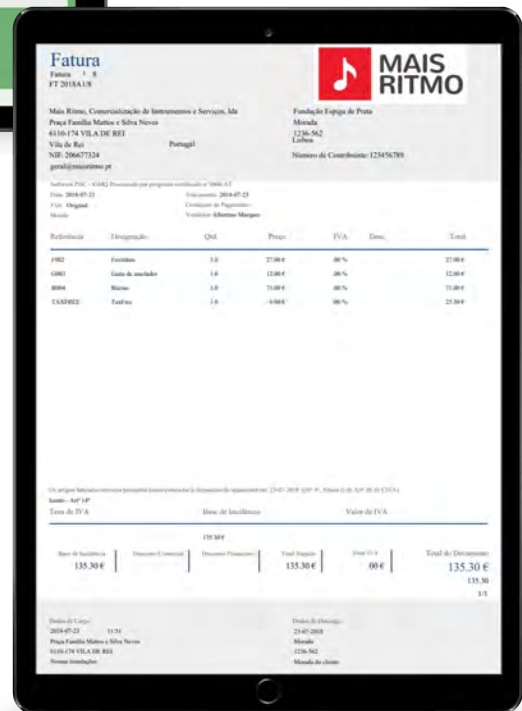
Fatura
Fatura 1 8
FT 2018A1/8

MAIS RITMO

Mais Ritmo, Comercialização de Instrumentos e Serviços, lda
Praça Família Mattos e Silva Neves
6110-174 VILA DE REI
Vila de Rei Portugal
NIF: 206677324
geral@maisritmo.pt

Fundação Espiga de Prata
Morada
1236-562
Lisboa
Número de Contribuinte:123456789

Software PHC - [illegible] Processado por programa certificado n.º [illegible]
Data: 2018-07-23 Vencimento: 2018-07-23
V/Ac: Original Condições de Pagamento:
Moeda Vendedor: Albertino Marques

| Referência | Designação | Qtd. | Preço | IVA | Desc. | Total |
|---|---|---|---|---|---|---|
| F002 | Ferrinhos | 1.0 | 27.00 € | .00 % | | 27.00 € |
| G003 | Gaita de amolador | 1.0 | 12.00 € | .00 % | | 12.00 € |
| B004 | Búzio | 1.0 | 71.00 € | .00 % | | 71.00 € |
| TAXFREE | TaxFree | 1.0 | 0.00 € | .00 % | | 25.30 € |

Os artigos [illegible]
Isento - Art.º 14º
Taxa de IVA | Base de Incidência | Valor de IVA
135.30 €

Base de Incidência 135.30 € | Desconto Comercial | Desconto Financeiro | Total Ilíquido 135.30 € | Total IVA .00 € | Total do Documento 135.30 €
135.30
1/1

Dados de Carga
2018-07-23 11:51
Praça Família Mattos e Silva Neves
6110-174 VILA DE REI
Nossas instalações

Dados de Descarga
23-07-2018
Morada
1236-562
Morada do cliente